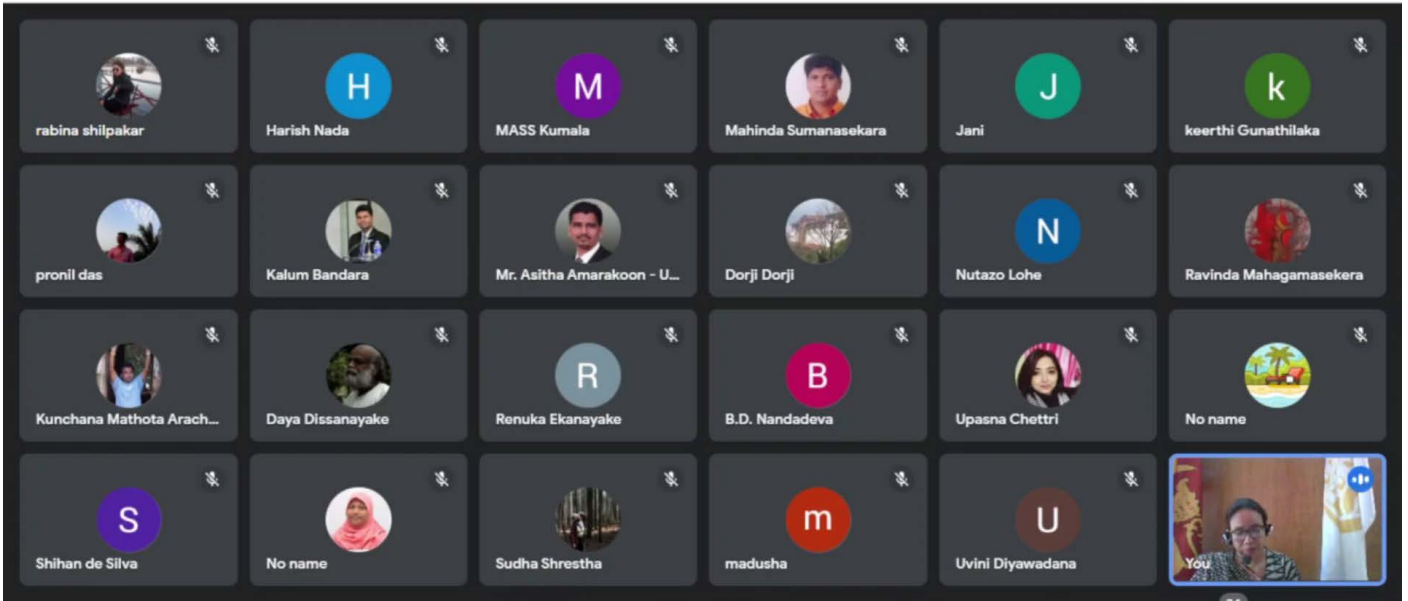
rabina shilpakar

H
Harish Nada

M
MASS Kumala

Mahinda Sumanasekara

J
Jani

k
keerthi Gunathilaka

pronil das

Kalum Bandara

Mr. Asitha Amarakoon - U...

Dorji Dorji

N
Nutazo Lohe

Ravinda Mahagamasekera

Kunchana Mathota Arach...

Daya Dissanayake

R
Renuka Ekanayake

B
B.D. Nandadeva

Upasna Chettri

No name

S
Shihan de Silva

No name

Sudha Shrestha

m
madusha

U
Uvini Diyawadana

You